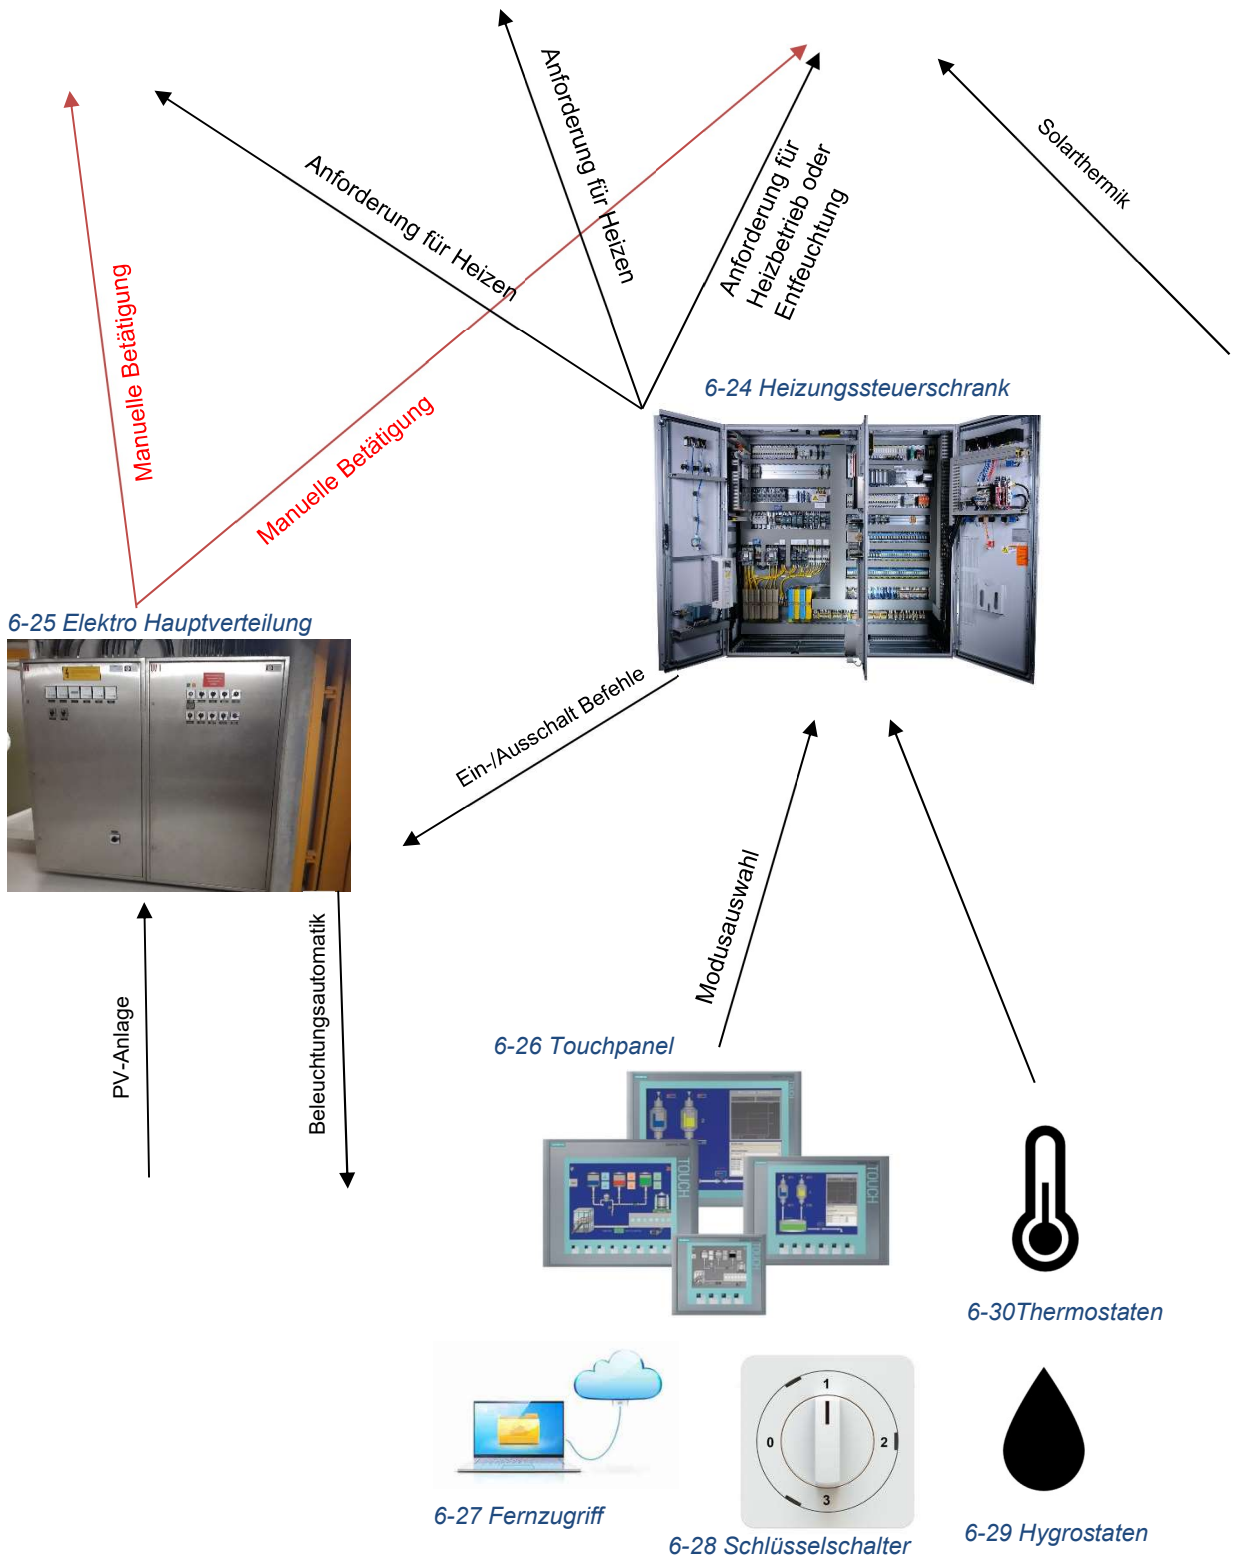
Anforderung für Heizen

Anforderung für Heizen

Anforderung für Heizbetrieb oder Entfeuchtung

Solarthermik

Manuelle Betätigung

Manuelle Betätigung

6-24 Heizungssteuerschrank

6-25 Elektro Hauptverteilung

Ein-/Ausschalt Befehle

Modusauswahl

PV-Anlage

Beleuchtungsautomatik

6-26 Touchpanel

TOUCH

TOUCH

6-30Thermostaten

1

0

2

3

6-27 Fernzugriff

6-28 Schlüsselschalter

6-29 Hygrostaten